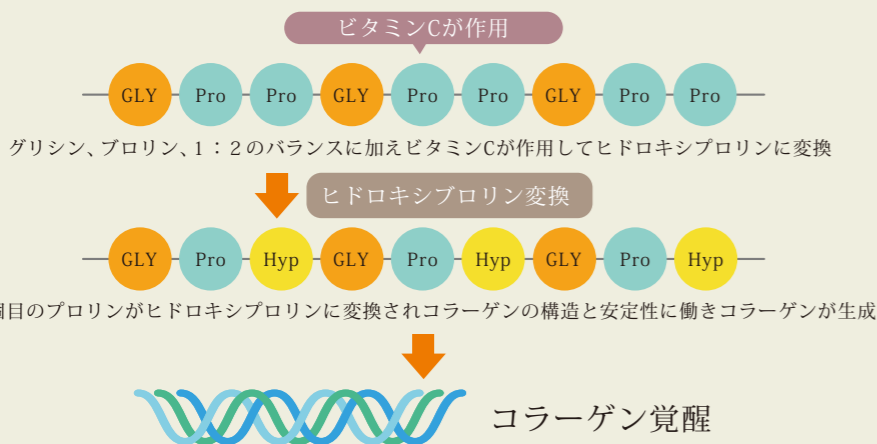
ビタミンCが作用

GLY Pro Pro GLY Pro Pro GLY Pro Pro

グリシン、ブロリン、1：２のバランスに加えビタミンCが作用してヒドロキシプロリンに変換

ヒドロキシブロリン変換

GLY Pro Hyp GLY Pro Hyp GLY Pro Hyp

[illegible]目のプロリンがヒドロキシプロリンに変換されコラーゲンの構造と安定性に働きコラーゲンが生成

コラーゲン覚醒